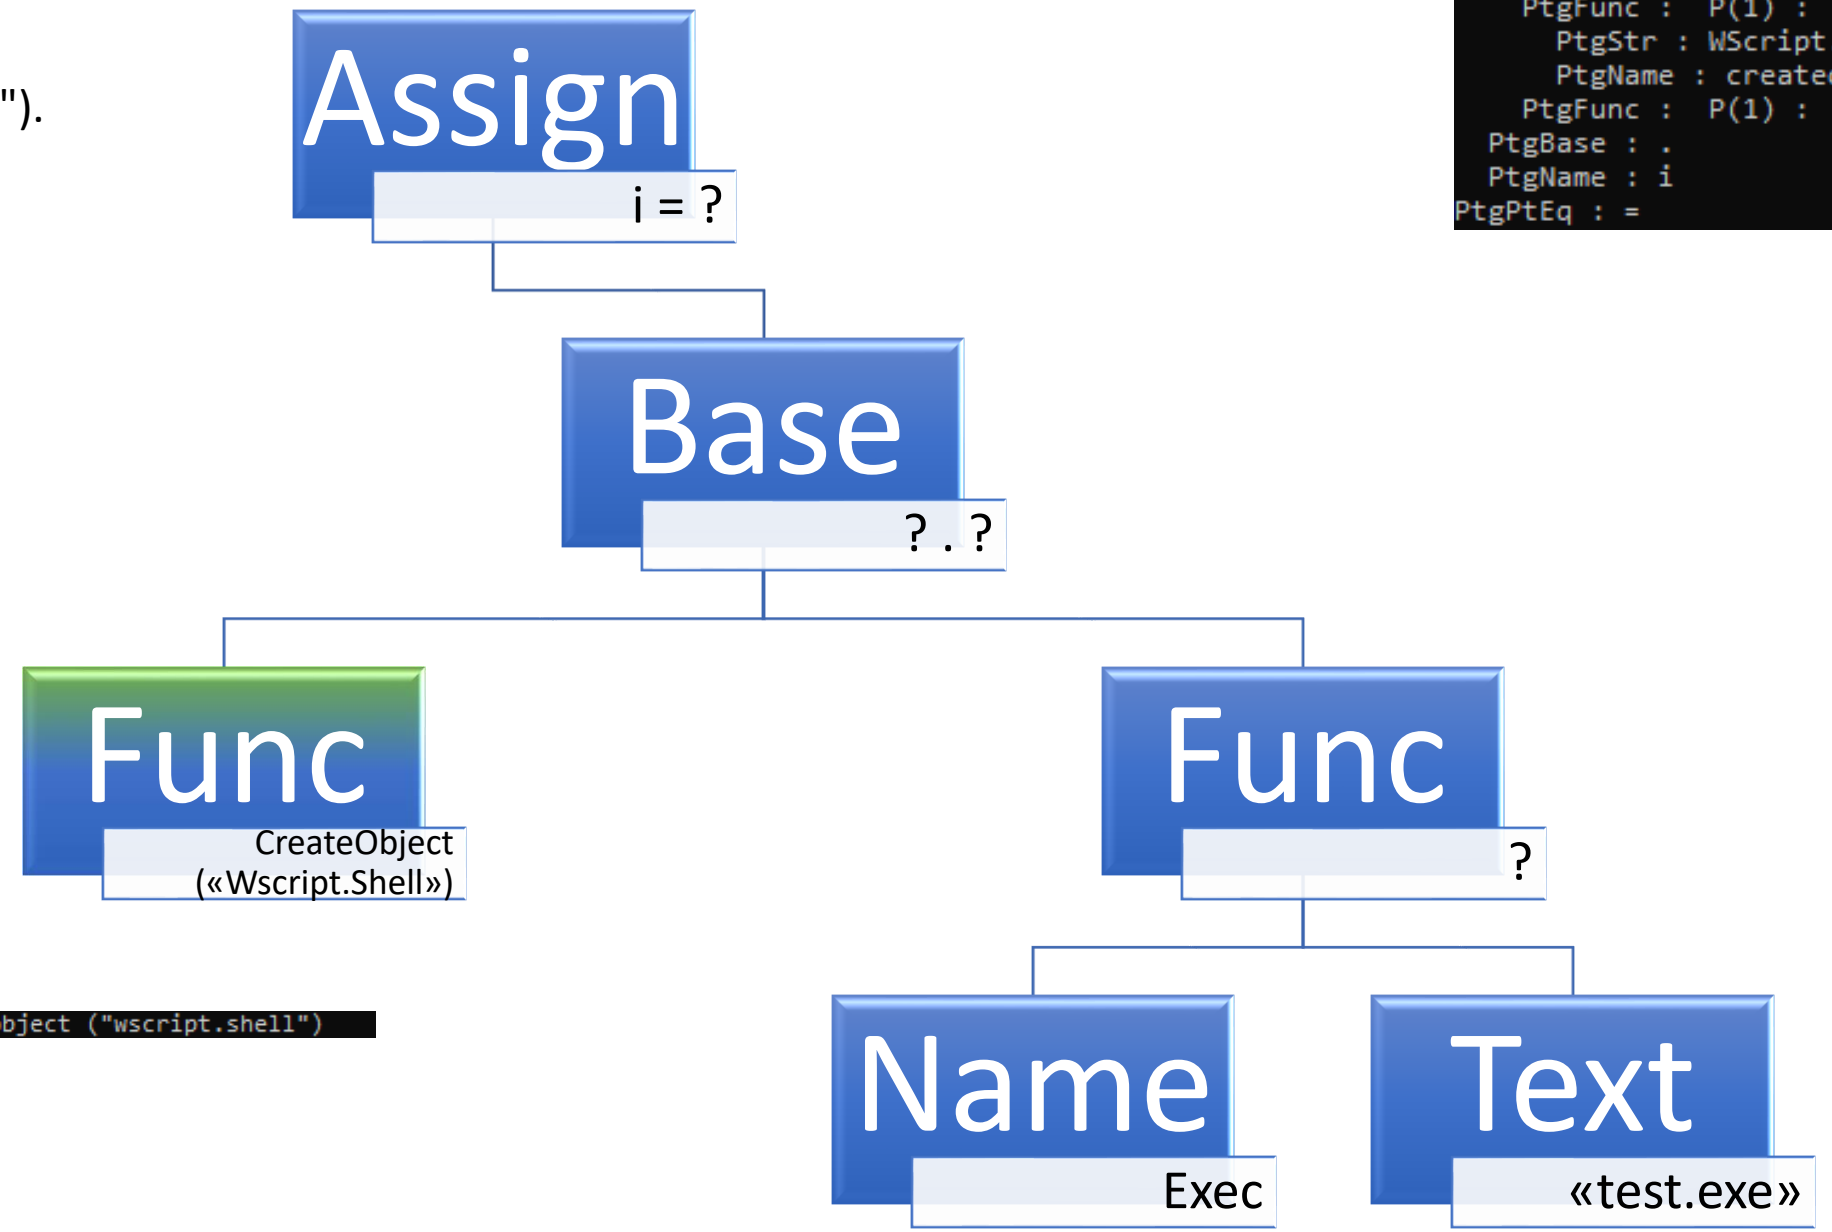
").

Assign
i = ?

PtgFunc : P(1) :
PtgStr : WScript
PtgName : create
PtgFunc : P(1) :
PtgBase : .
PtgName : i
PtgPtEq : =

Base
? . ?

Func
CreateObject («Wscript.Shell»)

Func
?

bject ("wscript.shell")

Name
Exec

Text
«test.exe»